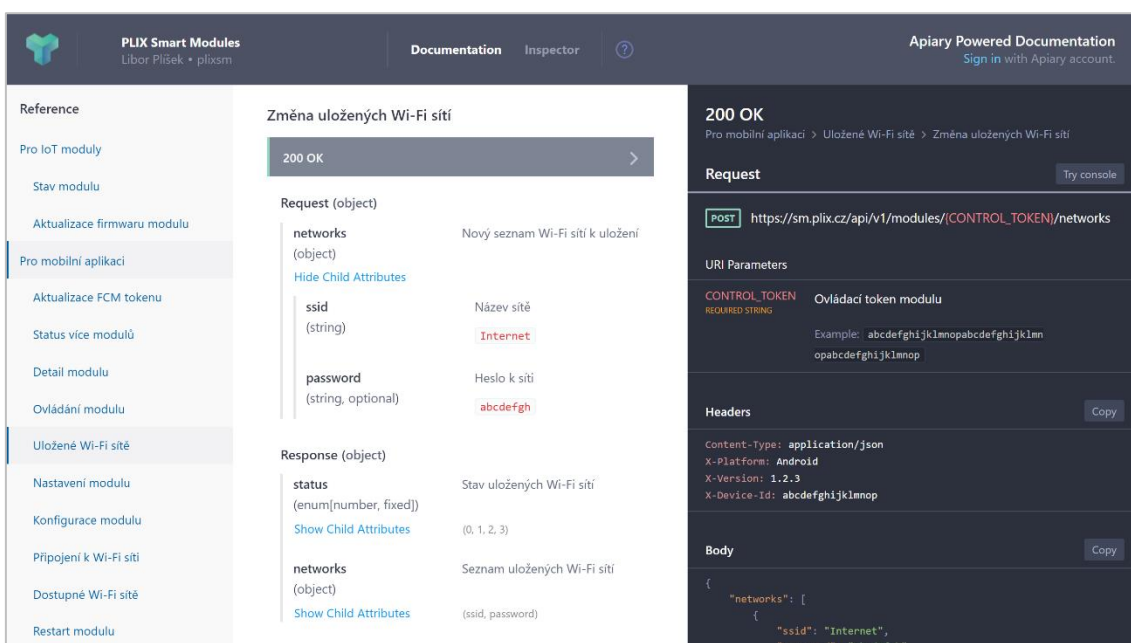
PLIX Smart Modules
Libor Plíšek • plixsm

Documentation Inspector ?

Apiary Powered Documentation
Sign in with Apiary account.

Reference

Pro IoT moduly

Stav modulu

Aktualizace firmwaru modulu

Pro mobilní aplikaci

Aktualizace FCM tokenu

Status více modulů

Detail modulu

Ovládání modulu

Uložené Wi-Fi sítě

Nastavení modulu

Konfigurace modulu

Připojení k Wi-Fi síti

Dostupné Wi-Fi sítě

Restart modulu

Změna uložených Wi-Fi sítí

200 OK

Request (object)

networks (object) Nový seznam Wi-Fi sítí k uložení
Hide Child Attributes

ssid (string) Název sítě
Internet

password (string, optional) Heslo k síti
abcdefgh

Response (object)

status (enum[number, fixed]) Stav uložených Wi-Fi sítí
Show Child Attributes (0, 1, 2, 3)

networks (object) Seznam uložených Wi-Fi sítí
Show Child Attributes (ssid, password)

200 OK
Pro mobilní aplikaci > Uložené Wi-Fi sítě > Změna uložených Wi-Fi sítí

Request Try console

POST https://sm.plix.cz/api/v1/modules/{CONTROL_TOKEN}/networks

URI Parameters

CONTROL_TOKEN
REQUIRED STRING
Ovládací token modulu
Example: abcdefghijklmnopabcdefghijklmnopabcdefghijklmnop

Headers Copy

Content-Type: application/json
X-Platform: Android
X-Version: 1.2.3
X-Device-Id: abcdefghijklmnop

Body Copy

{
"networks": [
{
"ssid": "Internet",